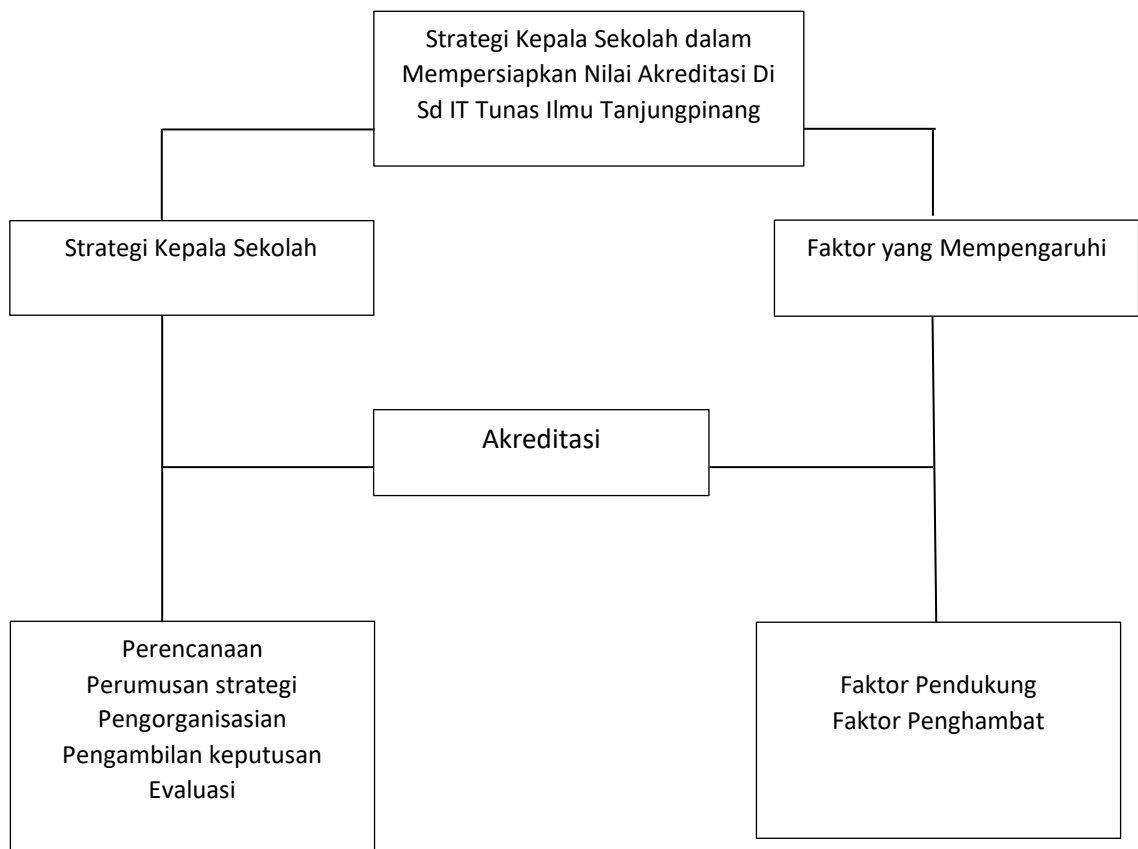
Strategi Kepala Sekolah dalam Mempersiapkan Nilai Akreditasi Di Sd IT Tunas Ilmu Tanjungpinang

Strategi Kepala Sekolah

Faktor yang Mempengaruhi

Akreditasi

Perencanaan
Perumusan strategi
Pengorganisasian
Pengambilan keputusan
Evaluasi

Faktor Pendukung
Faktor Penghambat